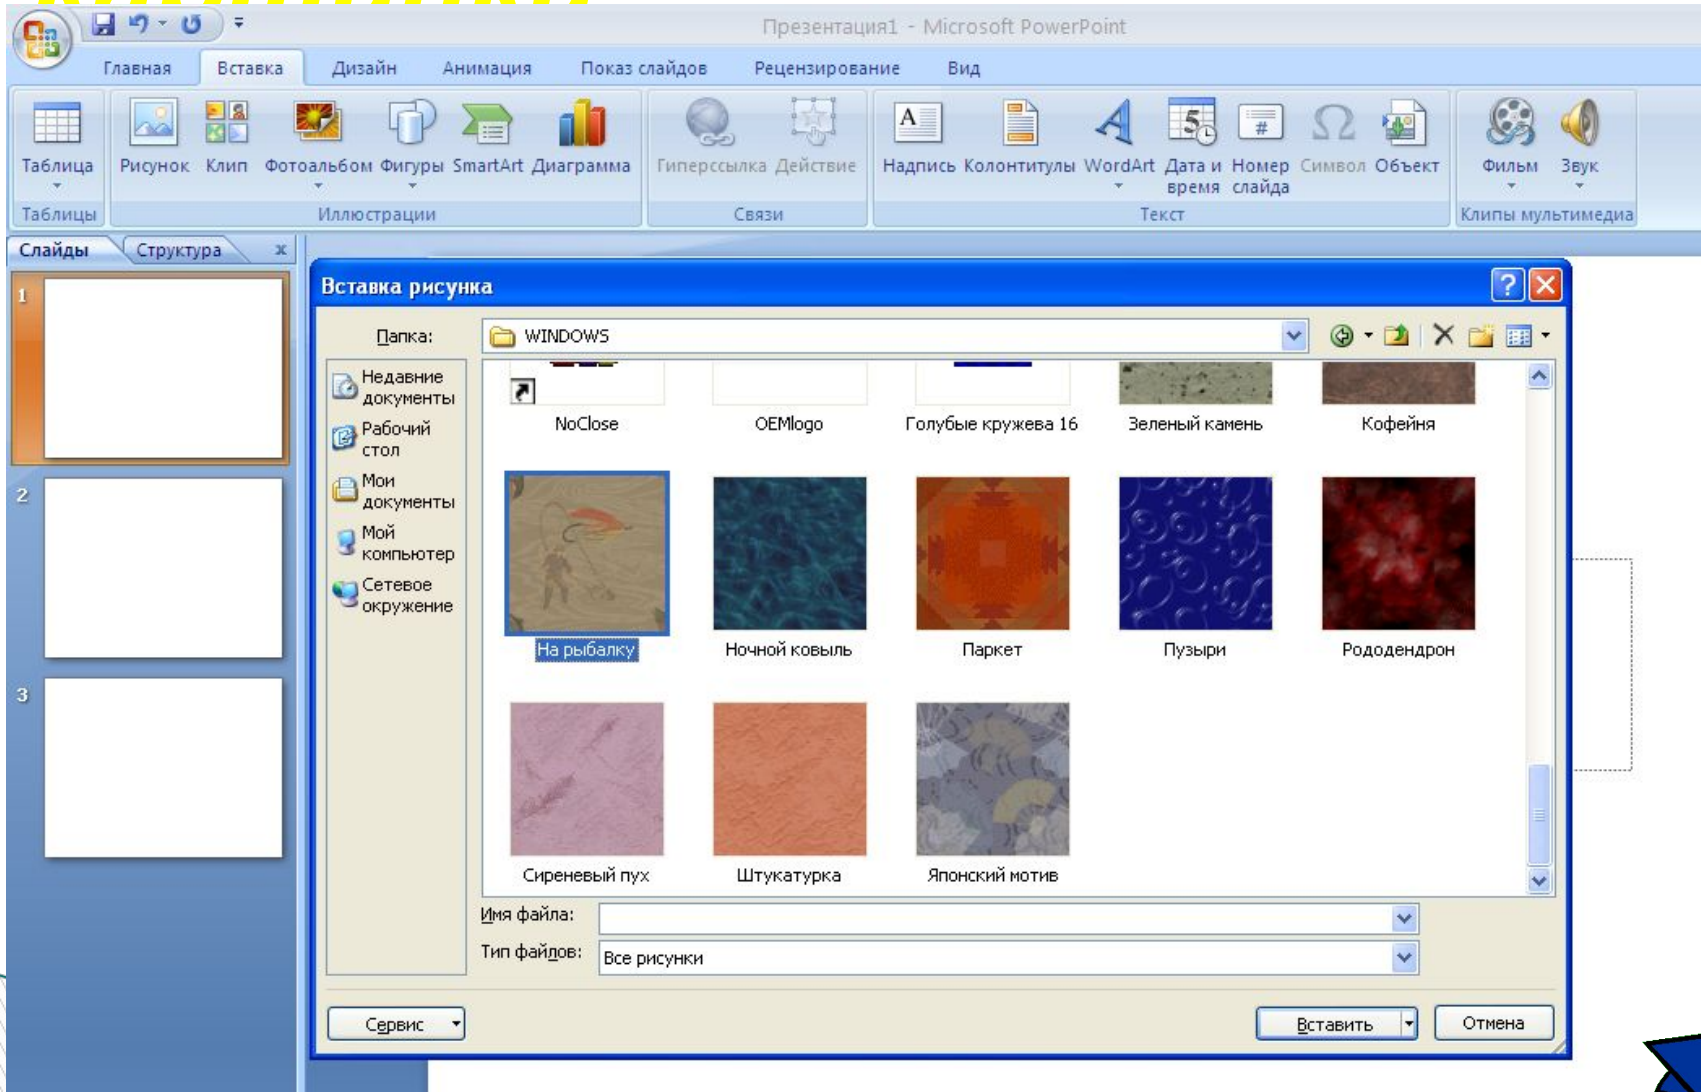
Презентация1 - Microsoft PowerPoint

Главная Вставка Дизайн Анимация Показ слайдов Рецензирование Вид

Таблица
Таблицы

Рисунок Клип Фотоальбом Фигуры SmartArt Диаграмма
Иллюстрации

Гиперссылка Действие
Связи

Надпись Колонтитулы WordArt Дата и время Номер слайда Символ Объект
Текст

Фильм Звук
Клипы мультимедиа

Слайды Структура

1
2
3

Вставка рисунка

Папка: WINDOWS

Недавние документы
Рабочий стол
Мои документы
Мой компьютер
Сетевое окружение

NoClose
OEMlogo
Голубые кружева 16
Зеленый камень
Кофейня
На рыбалку
Ночной ковыль
Паркет
Пузыри
Рододендрон
Сиреневый пух
Штукатурка
Японский мотив

Имя файла:
Тип файлов: Все рисунки

Сервис
Вставить
Отмена